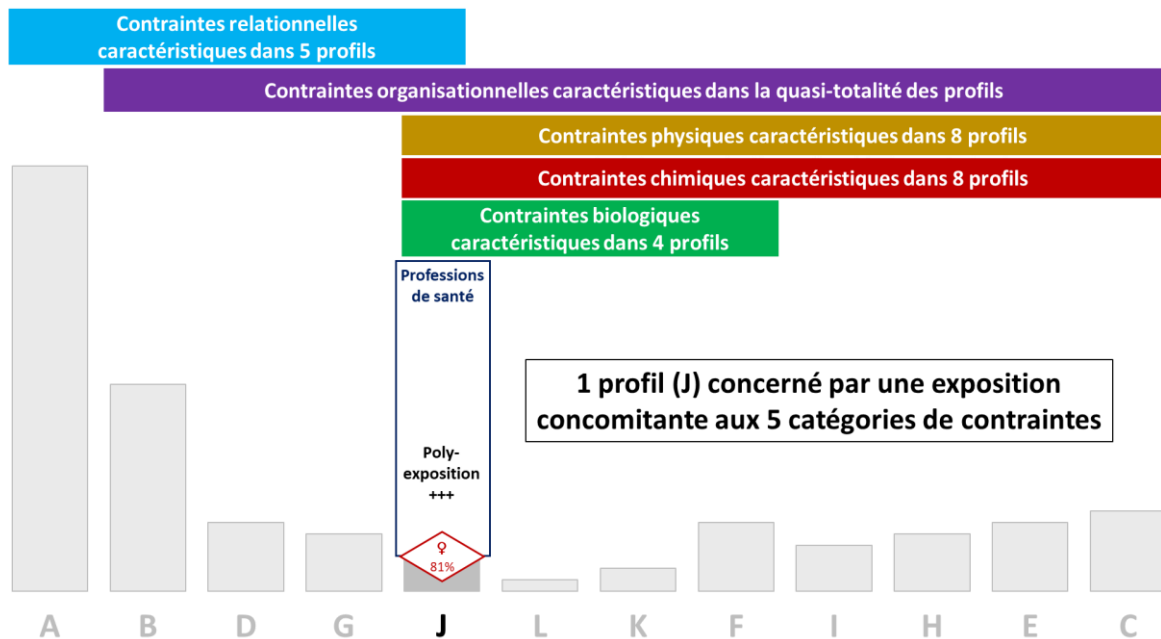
Contraintes relationnelles caractéristiques dans 5 profils

Contraintes organisationnelles caractéristiques dans la quasi-totalité des profils

Contraintes physiques caractéristiques dans 8 profils

Contraintes chimiques caractéristiques dans 8 profils

Contraintes biologiques caractéristiques dans 4 profils

Professions de santé

Poly-exposition +++

♀ 81%

1 profil (J) concerné par une exposition concomitante aux 5 catégories de contraintes

A B D G J L K F I H E C